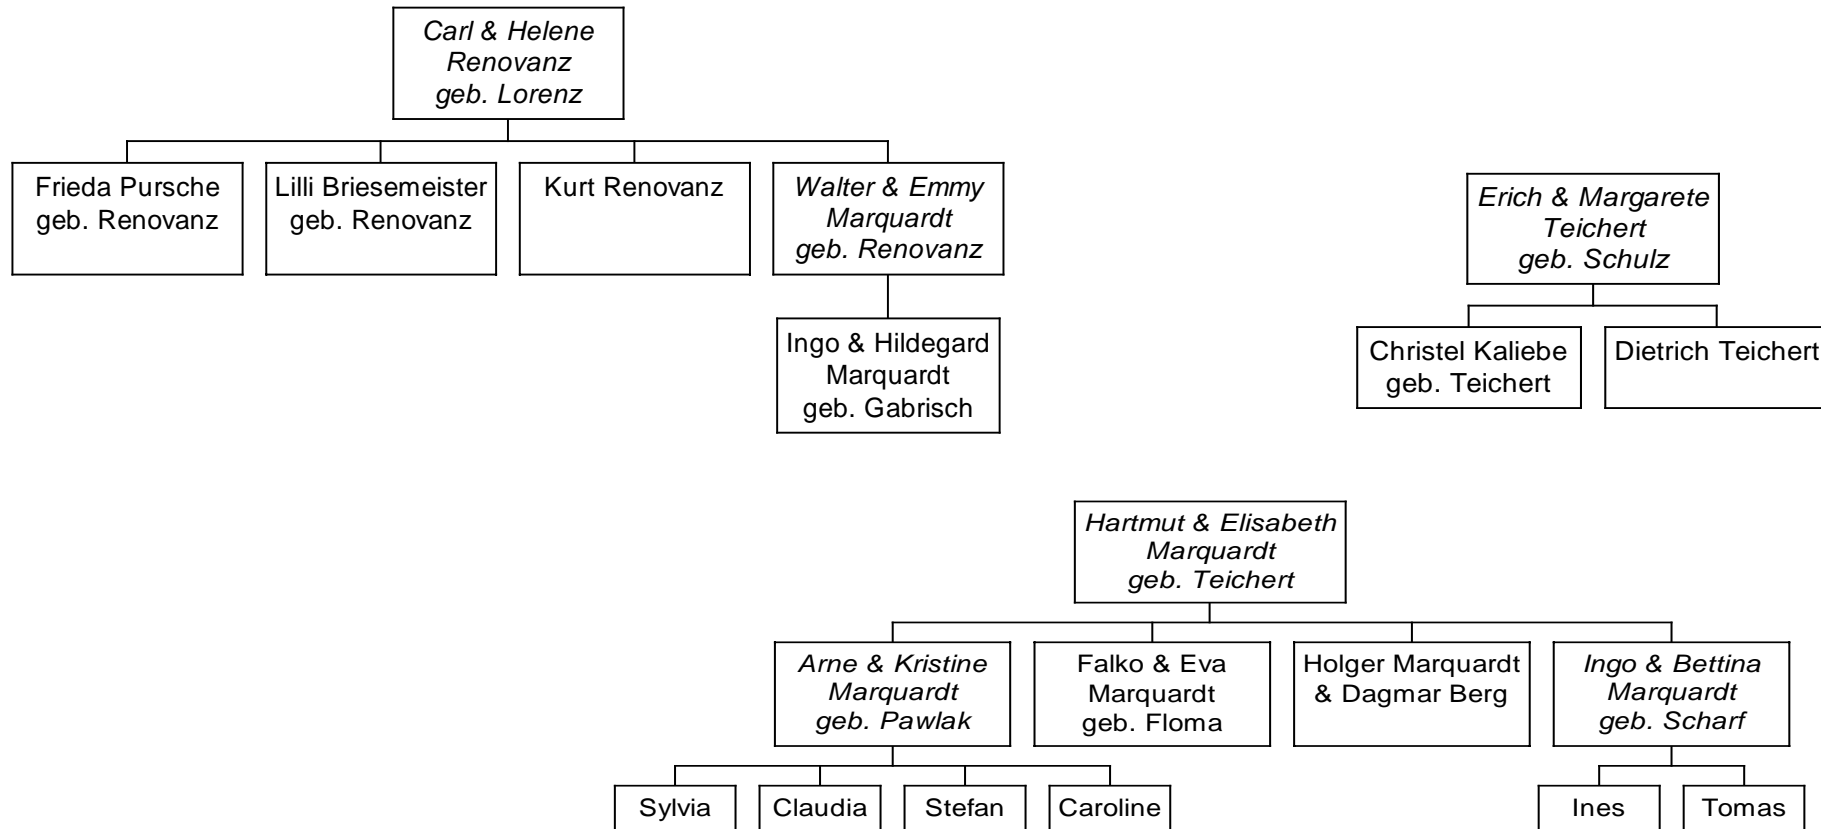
Carl & Helene Renovanz geb. Lorenz

Frieda Pursche geb. Renovanz

Lilli Briesemeister geb. Renovanz

Kurt Renovanz

Walter & Emmy Marquardt geb. Renovanz

Ingo & Hildegard Marquardt geb. Gabrisch

Erich & Margarete Teichert geb. Schulz

Christel Kaliebe geb. Teichert

Dietrich Teichert

Hartmut & Elisabeth Marquardt geb. Teichert

Arne & Kristine Marquardt geb. Pawlak

Falko & Eva Marquardt geb. Floma

Holger Marquardt & Dagmar Berg

Ingo & Bettina Marquardt geb. Scharf

Sylvia

Claudia

Stefan

Caroline

Ines

Tomas